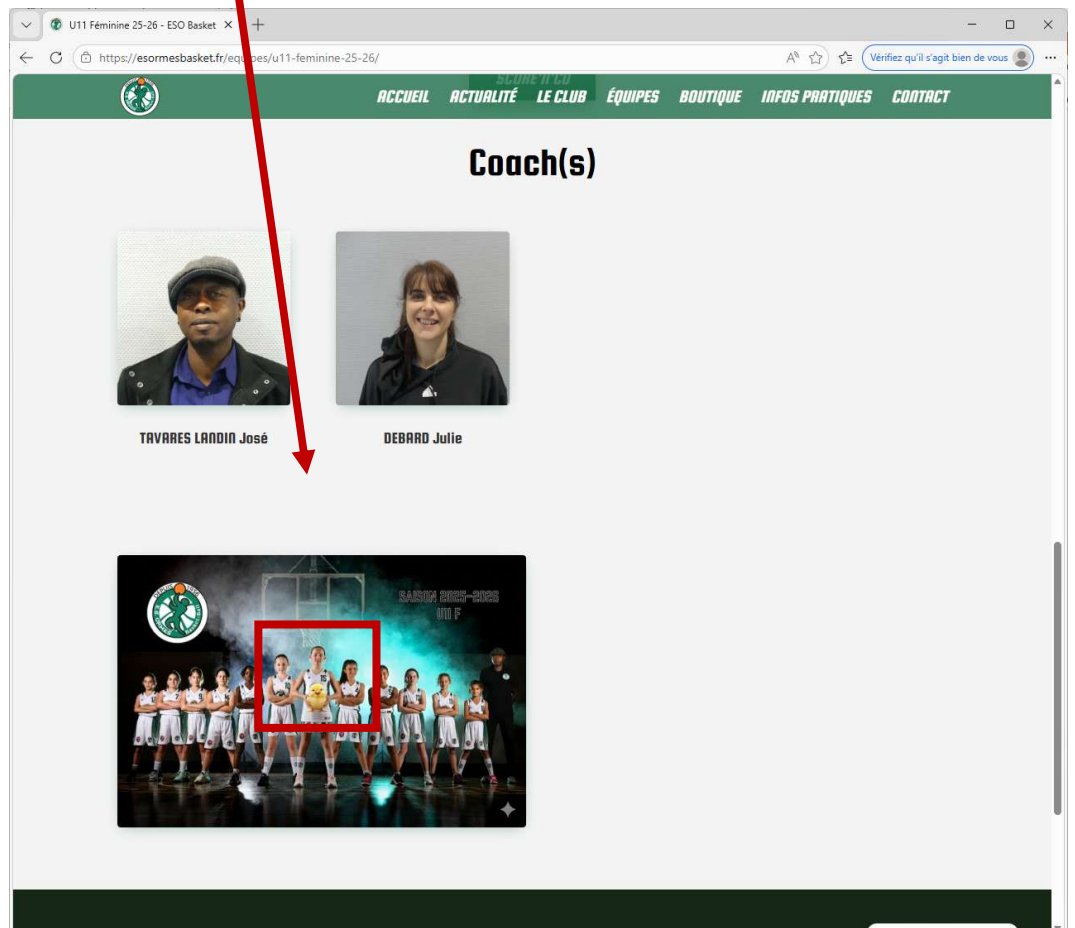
U11 Féminine 25-26 - ESO Basket

https://esormesbasket.fr/equipes/u11-feminine-25-26/

Vérifiez qu'il s'agit bien de vous

SCORE IT CO

ACCUEIL ACTUALITÉ LE CLUB ÉQUIPES BOUTIQUE INFOS PRATIQUES CONTACT

Coach(s)

TAVARES LANDIN José

DEBARD Julie

SAISON 2025-2026
U11 F